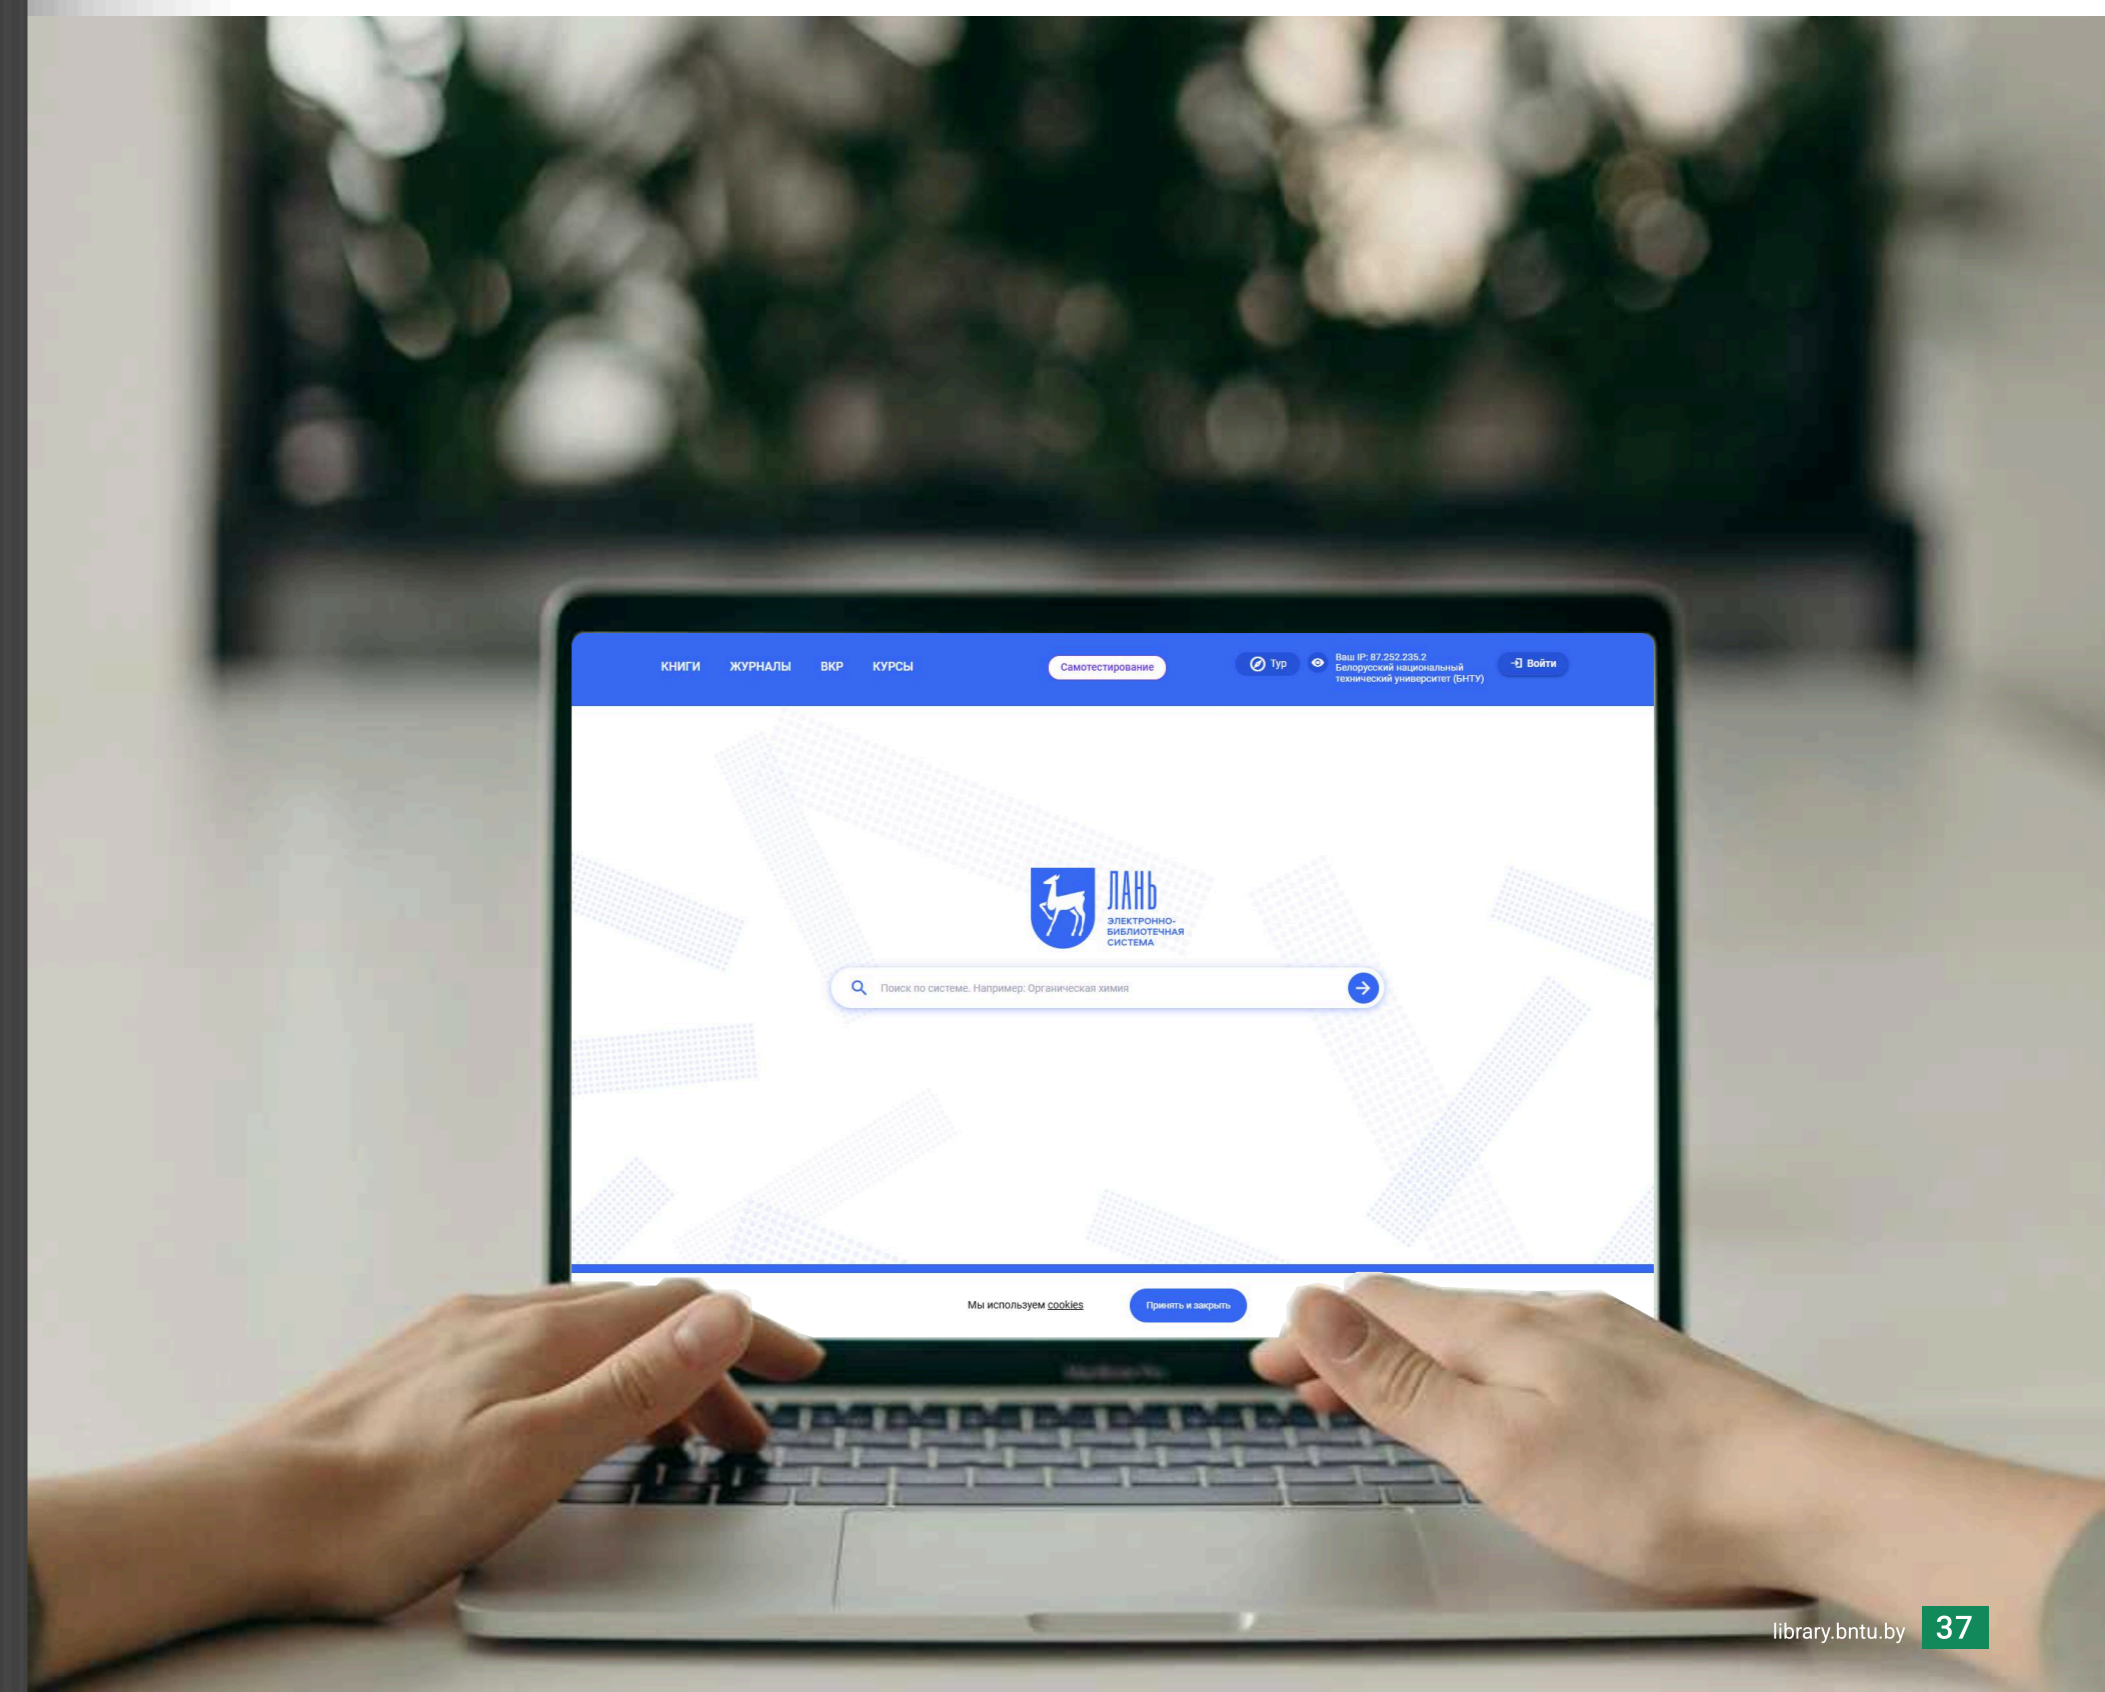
КНИГИ ЖУРНАЛЫ ВКР КУРСЫ

Самотестирование

Тур

Ваш IP: 87.252.235.2
Белорусский национальный технический университет (БНТУ)

Войти

ЛАНЬ
ЭЛЕКТРОННО-БИБЛИОТЕЧНАЯ СИСТЕМА

Поиск по системе. Например: Органическая химия

Мы используем cookies

Принять и закрыть

library.bntu.by 37